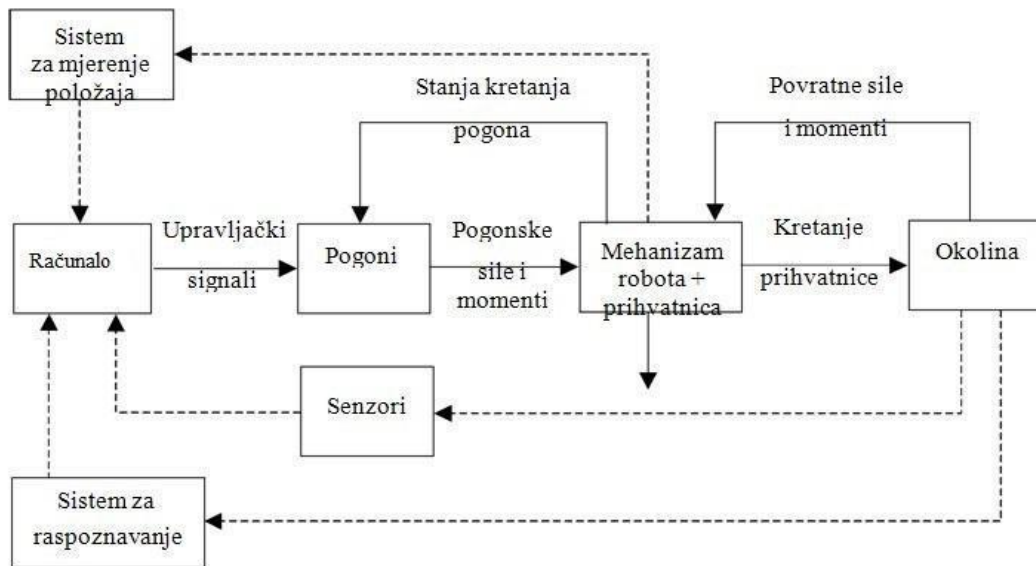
Sistem za mjerenje položaja

Stanja kretanja pogona

Povratne sile i momenti

Računalo

Upravljački signali

Pogoni

Pogonske sile i momenti

Mehanizam robota + prihvatnica

Kretanje prihvatnice

Okolina

Senzori

Sistem za raspoznavanje